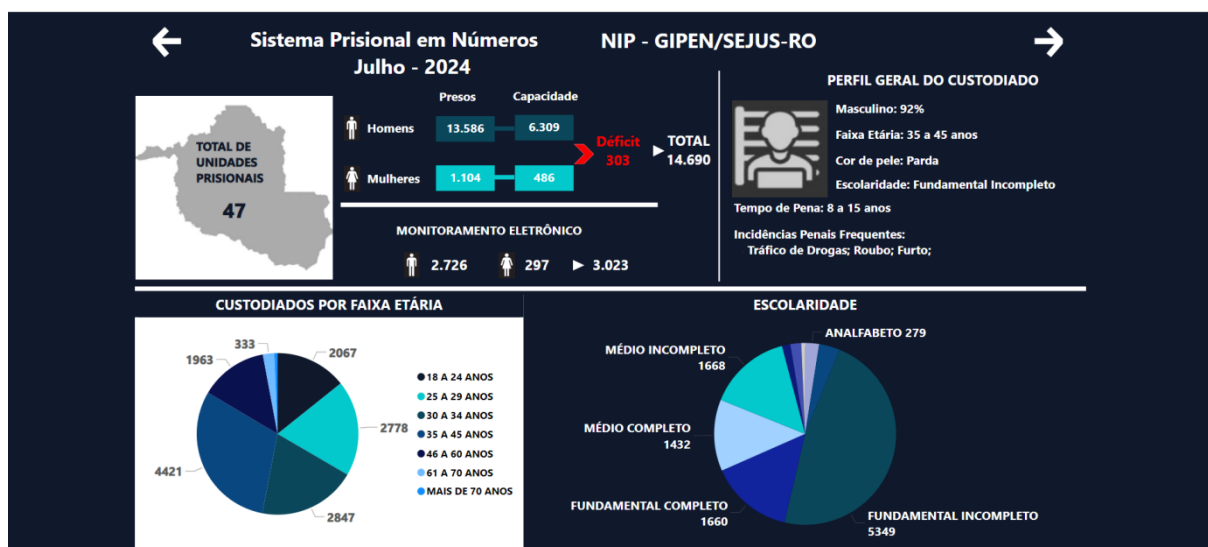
Sistema Prisional em Números
Julho - 2024

NIP - GIPEN/SEJUS-RO

TOTAL DE UNIDADES PRISIONAIS
47

| | Presos | Capacidade |
|---|---|---|
| Homens | 13.586 | 6.309 |
| Mulheres | 1.104 | 486 |

Déficit 303

TOTAL 14.690

MONITORAMENTO ELETRÔNICO
2.726 297 3.023

PERFIL GERAL DO CUSTODIADO
Masculino: 92%
Faixa Etária: 35 a 45 anos
Cor de pele: Parda
Escolaridade: Fundamental Incompleto
Tempo de Pena: 8 a 15 anos
Incidências Penais Frequentes:
Tráfico de Drogas; Roubo; Furto;

CUSTODIADOS POR FAIXA ETÁRIA
333
1963
2067
2778
4421
2847
18 A 24 ANOS
25 A 29 ANOS
30 A 34 ANOS
35 A 45 ANOS
46 A 60 ANOS
61 A 70 ANOS
MAIS DE 70 ANOS

ESCOLARIDADE
ANALFABETO 279
MÉDIO INCOMPLETO 1668
MÉDIO COMPLETO 1432
FUNDAMENTAL COMPLETO 1660
FUNDAMENTAL INCOMPLETO 5349